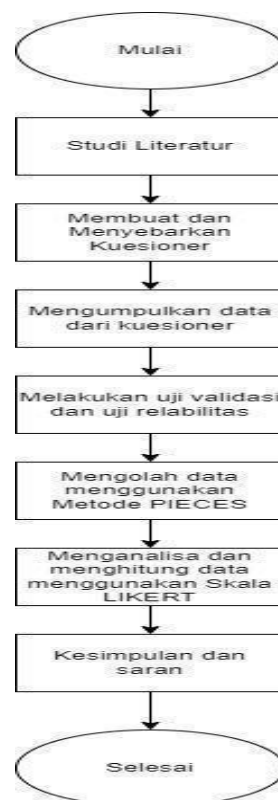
Mulai

Studi Literatur

Membuat dan Menyebarkan Kuesioner

Mengumpulkan data dari kuesioner

Melakukan uji validasi dan uji relabilitas

Mengolah data menggunakan Metode PIECES

Menganalisa dan menghitung data menggunakan Skala LIKERT

Kesimpulan dan saran

Selesai